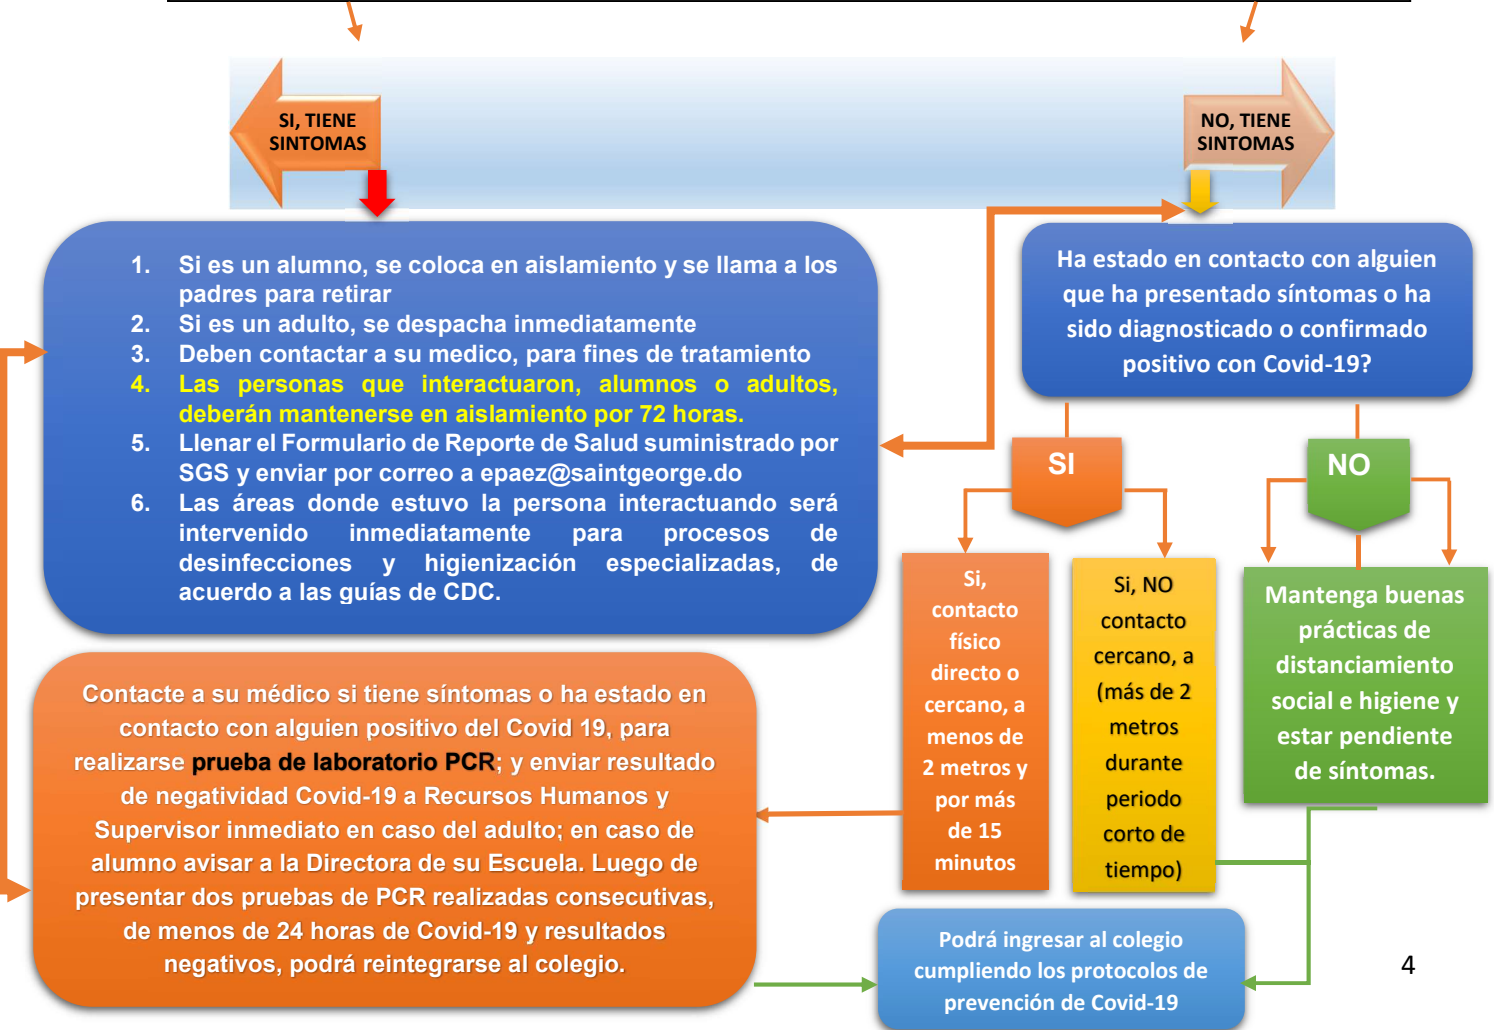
SI, TIENE SINTOMAS

NO, TIENE SINTOMAS

1. Si es un alumno, se coloca en aislamiento y se llama a los padres para retirar
2. Si es un adulto, se despacha inmediatamente
3. Deben contactar a su medico, para fines de tratamiento
4. Las personas que interactuaron, alumnos o adultos, deberán mantenerse en aislamiento por 72 horas.
5. Llenar el Formulario de Reporte de Salud suministrado por SGS y enviar por correo a epaez@saintgeorge.do
6. Las áreas donde estuvo la persona interactuando será intervenido inmediatamente para procesos de desinfecciones y higienización especializadas, de acuerdo a las guías de CDC.

Ha estado en contacto con alguien que ha presentado síntomas o ha sido diagnosticado o confirmado positivo con Covid-19?

SI

NO

Si, contacto físico directo o cercano, a menos de 2 metros y por más de 15 minutos

Si, NO contacto cercano, a (más de 2 metros durante periodo corto de tiempo)

Mantenga buenas prácticas de distanciamiento social e higiene y estar pendiente de síntomas.

Contacte a su médico si tiene síntomas o ha estado en contacto con alguien positivo del Covid 19, para realizarse prueba de laboratorio PCR; y enviar resultado de negatividad Covid-19 a Recursos Humanos y Supervisor inmediato en caso del adulto; en caso de alumno avisar a la Directora de su Escuela. Luego de presentar dos pruebas de PCR realizadas consecutivas, de menos de 24 horas de Covid-19 y resultados negativos, podrá reintegrarse al colegio.

Podrá ingresar al colegio cumpliendo los protocolos de prevención de Covid-19

4